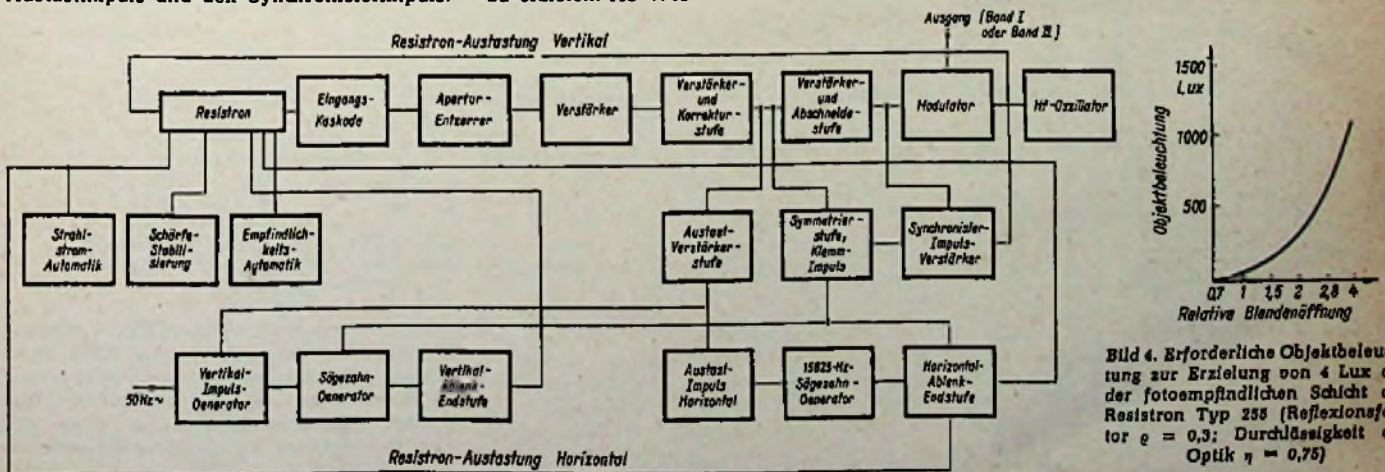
Austastimpuls und den Synchronisierimpuls. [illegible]

Ausgang [Band I oder Band III]

Resistron-Austastung Vertikal

Resistron

Eingangs-Kaskode

Apertur-Entzerrer

Verstärker

Verstärker- und Korrekturstufe

Verstärker- und Abschneidestufe

Modulator

Hf-Oszillator

Strahlstrom-Automatik

Schärfe-Stabilisierung

Empfindlichkeits-Automatik

Austast-Verstärkerstufe

Symmetrierstufe, Klemm-Impuls

Synchronisier-Impuls-Verstärker

50 Hz ~

Vertikal-Impuls-Generator

Sägezahn-Generator

Vertikal-Ablenk-Endstufe

Austast-Impuls Horizontal

15625-Hz-Sägezahn-Generator

Horizontal-Ablenk-Endstufe

Resistron-Austastung Horizontal

1500 Lux

1000

500

Objektbeleuchtung

0,7 1 1,5 2 2,8 4

Relative Blendenöffnung

Bild 4. Erforderliche Objektbeleu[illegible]tung zur Erzielung von 4 Lux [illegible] der fotoempfindlichen Schicht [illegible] Resistron Typ 255 (Reflexionsfa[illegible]tor $\varrho = 0,3$; Durchlässigkeit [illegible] Optik $\eta = 0,75$)